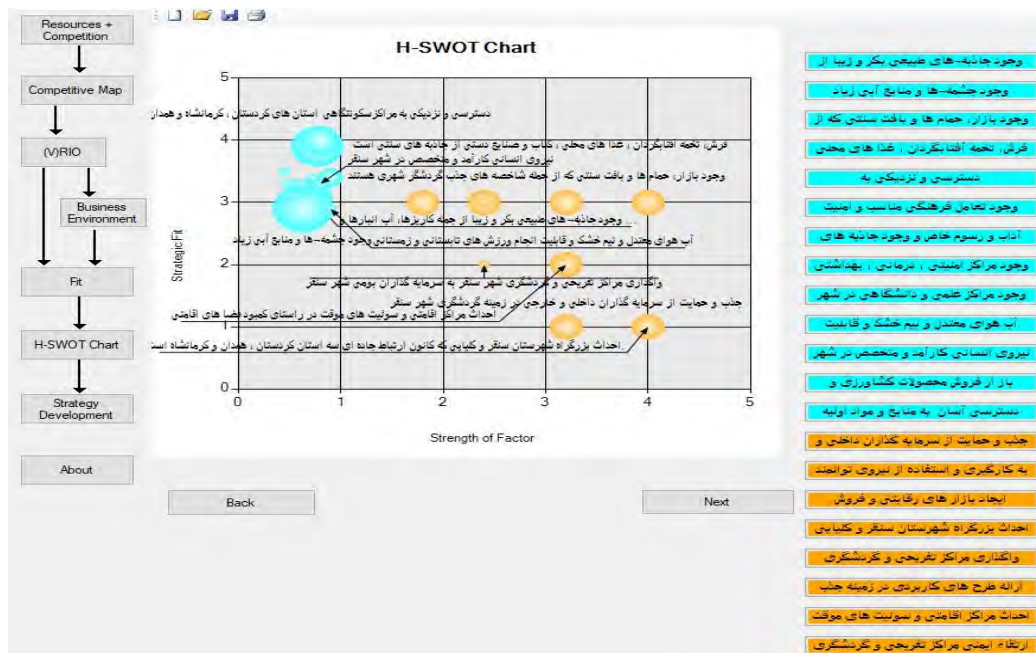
Resources + Competition

Competitive Map

(V)RIO

Business Environment

Fit

H-SWOT Chart

Strategy Development

About

H-SWOT Chart

5
4
3
2
1
0

0 1 2 3 4 5

Strategic Fit

Strength of Factor

دسترسی و نزدیکی به مراکزسکونتگاهی استان های کردستان ، کرمانشاه و همدان

فرش، تخته آفتابگردان ، غذا های محلی ، کباب و صنایع دستی از جاذبه های سنتی است

نیروی انسانی کارآمد و متخصص در شهر سنقر

وجود بازار، حمام ها و بافت سنتی که از جمله شاخصه های جذب گردشگر شهری هستند

وجود جاذبه-های طبیعی بکر و زیبا از جمله کاریزها، آب انبارها و ...

آب هوای معتدل و نیم خشک و قابلیت انجام ورزش های تابستانی و زمستانی وجود چشمه-ها و منابع آبی زیاد

واگذاری مراکز تفریحی و گردشگری شهر سنقر به سرمایه گذاران بومی شهر سنقر

جذب و حمایت از سرمایه گذاران داخلی و خارجی در زمینه گردشگری شهر سنقر

احداث مراکز اقامتی و سوئیت های موقت در راستای کمبود فضا های اقامتی

احداث بزرگراه شهرستان سنقر و کلیایی که کانون ارتباط جاده ای سه استان کردستان ، همدان و کرمانشاه است

Back

Next

وجود جاذبه-های طبیعی بکر و زیبا از

وجود چشمه-ها و منابع آبی زیاد

وجود بازار، حمام ها و بافت سنتی که از

فرش، تخته آفتابگردان ، غذا های محلی

دسترسی و نزدیکی به

وجود تعامل فرهنگی مناسب و امنیت

آداب و رسوم خاص و وجود جاذبه های

وجود مراکز امنیتی ، درمانی ، بهداشتی

وجود مراکز علمی و دانشگاهی در شهر

آب هوای معتدل و نیم خشک و قابلیت

نیروی انسانی کارآمد و متخصص در شهر

بازار فروش محصولات کشاورزی و

دسترسی آسان به منابع و مواد اولیه

جذب و حمایت از سرمایه گذاران داخلی و

به کارگیری و استفاده از نیروی توانمند

ایجاد بازار های رقابتی و فروش

احداث بزرگراه شهرستان سنقر و کلیایی

واگذاری مراکز تفریحی و گردشگری

ارائه طرح های کاربردی در زمینه جذب

احداث مراکز اقامتی و سوئیت های موقت

ارتقاء ایمنی مراکز تفریحی و گردشگری